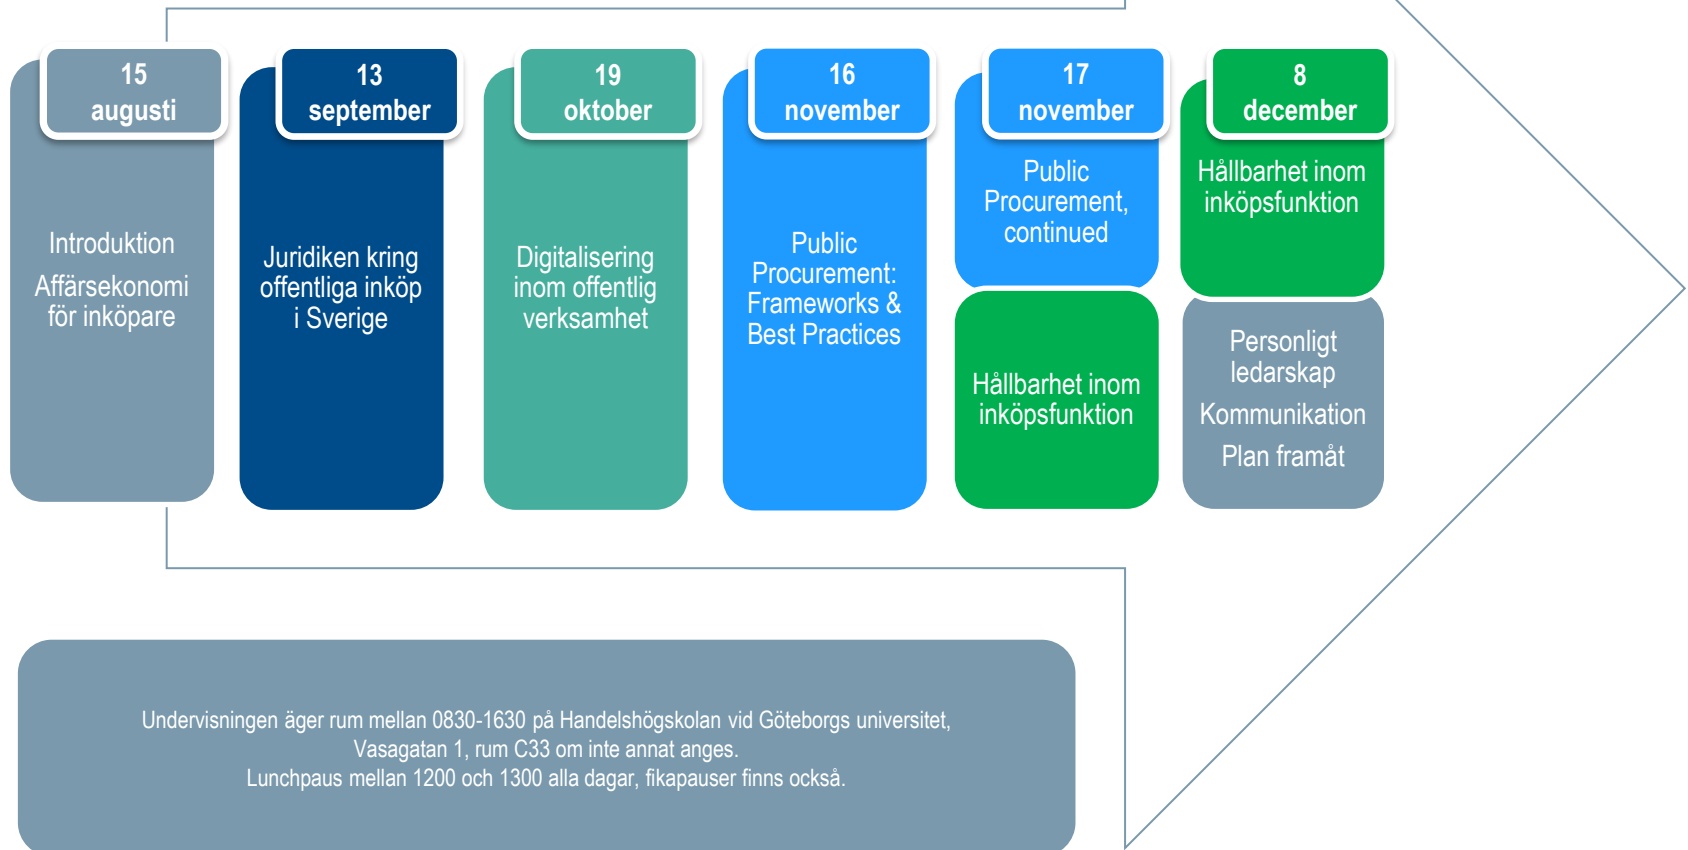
15
augusti

Introduktion

Affärsekonomi för inköpare

13
september

Juridiken kring offentliga inköp i Sverige

19
oktober

Digitalisering inom offentlig verksamhet

16
november

Public Procurement: Frameworks & Best Practices

17
november

Public Procurement, continued

Hållbarhet inom inköpsfunktion

8
december

Hållbarhet inom inköpsfunktion

Personligt ledarskap

Kommunikation

Plan framåt

Undervisningen äger rum mellan 0830-1630 på Handelshögskolan vid Göteborgs universitet, Vasagatan 1, rum C33 om inte annat anges.
Lunchpaus mellan 1200 och 1300 alla dagar, fikapauser finns också.